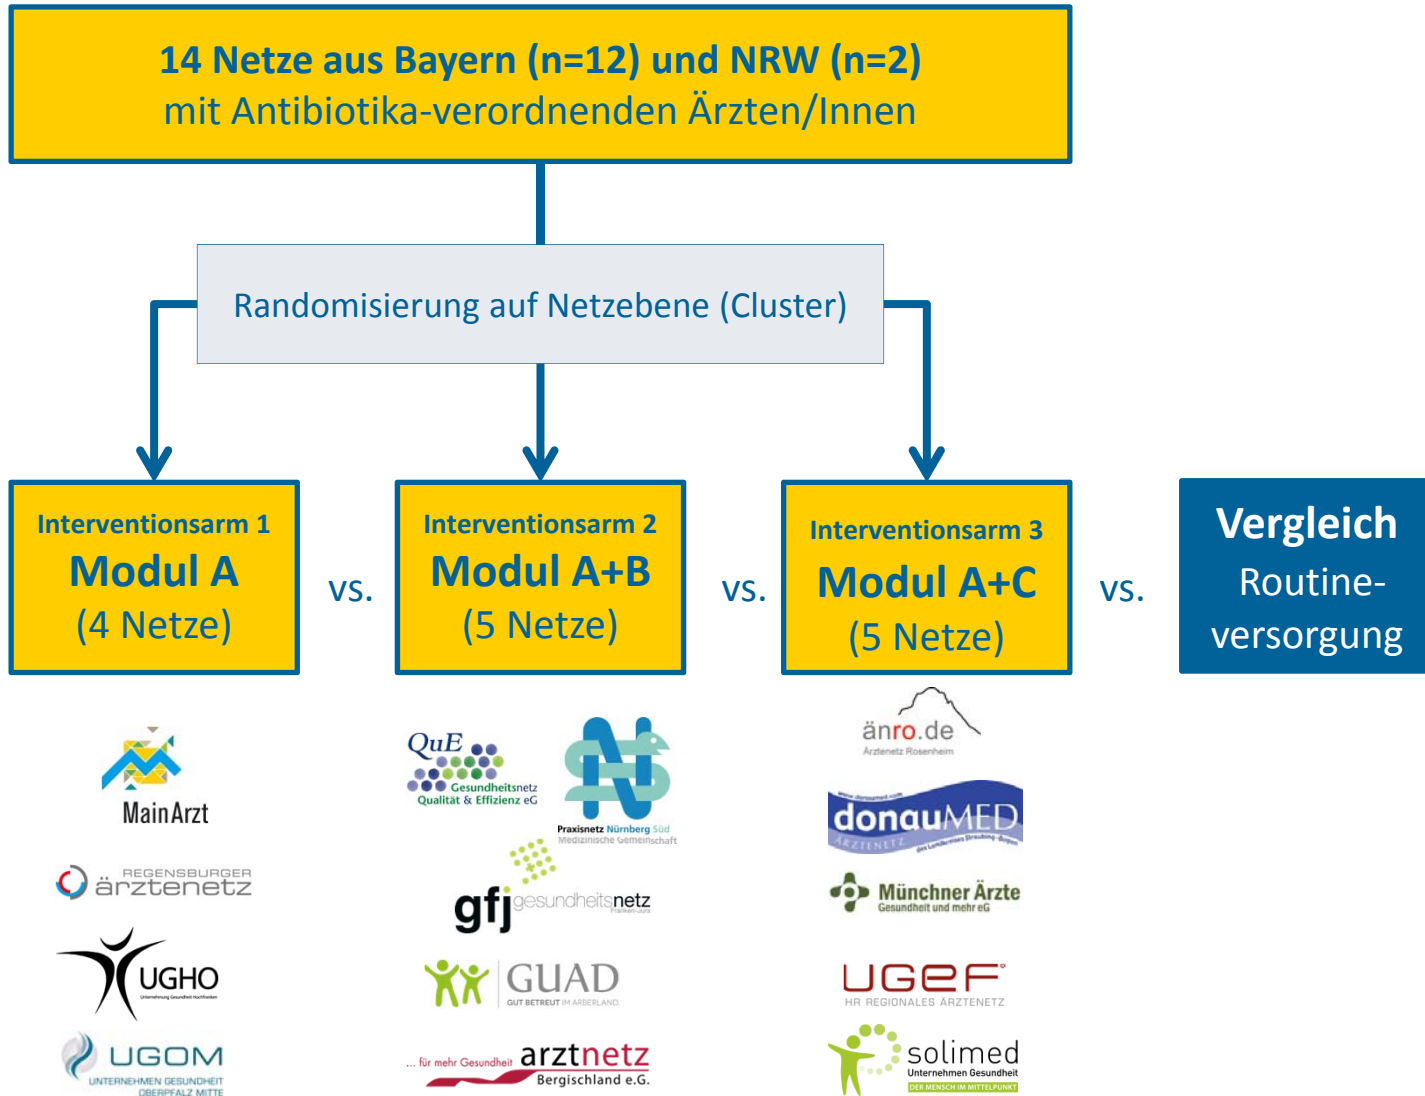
14 Netze aus Bayern (n=12) und NRW (n=2)
mit Antibiotika-verordnenden Ärzten/Innen

Randomisierung auf Netzebene (Cluster)

Interventionsarm 1
Modul A
(4 Netze)

vs.

Interventionsarm 2
Modul A+B
(5 Netze)

vs.

Interventionsarm 3
Modul A+C
(5 Netze)

vs.

Vergleich
Routineversorgung

MainArzt

REGENSBURGER ärztenetz

UGHO

UGOM
UNTERNEHMEN GESUNDHEIT OBERPFALZ MITTE

QuE
Gesundheitsnetz
Qualität & Effizienz eG

Praxisnetz Nürnberg Süd
Medizinische Gemeinschaft

gfj gesundheitsnetz

GUAD
GUT BETREUT IM ARBERLAND

... für mehr Gesundheit arztnetz
Bergischland e.G.

änro.de
Ärztenetz Rosenheim

donauMED
ÄRZTENETZ

Münchner Ärzte
Gesundheit und mehr eG

UGeF
IHR REGIONALES ÄRZTENETZ

solimed
Unternehmen Gesundheit
DER MENSCH IM MITTELPUNKT